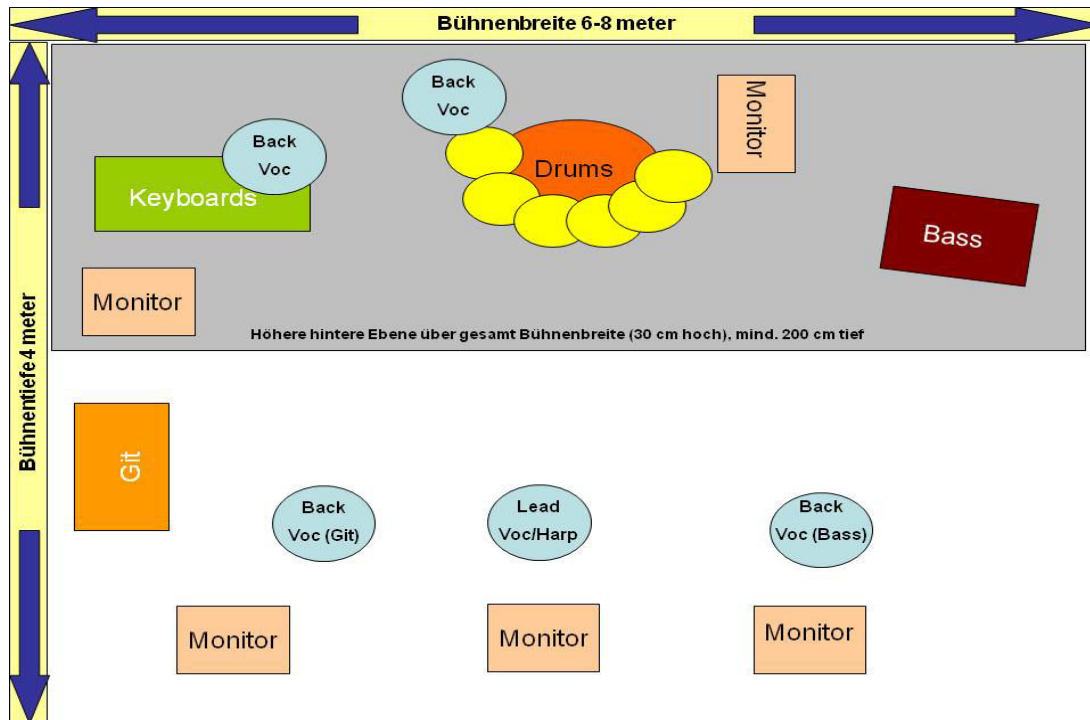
Bühnenbreite 6-8 meter

Bühnentiefe 4 meter

Back Voc

Monitor

Back Voc

Drums

Keyboards

Bass

Monitor

Höhere hintere Ebene über gesamt Bühnenbreite (30 cm hoch), mind. 200 cm tief

Git

Back Voc (Git)

Lead Voc/Harp

Back Voc (Bass)

Monitor

Monitor

Monitor